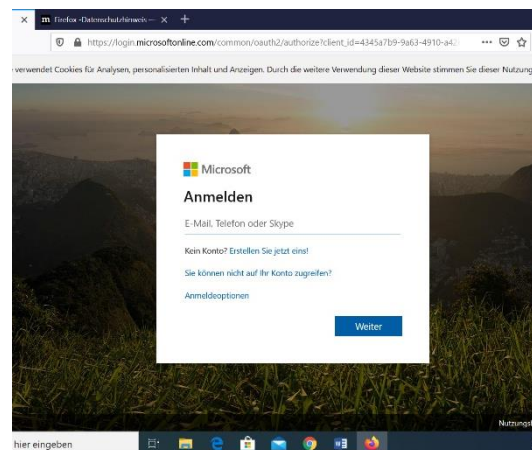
Firefox -Datenschutzhinweis —
https://login.microsoftonline.com/common/oauth2/authorize?client_id=4345a7b9-9a63-4910-a4
verwendet Cookies für Analysen, personalisierten Inhalt und Anzeigen. Durch die weitere Verwendung dieser Website stimmen Sie dieser Nutzung

Microsoft
Anmelden
E-Mail, Telefon oder Skype
Kein Konto? Erstellen Sie jetzt eins!
Sie können nicht auf Ihr Konto zugreifen?
Anmeldeoptionen
Weiter

Nutzungs
hier eingeben